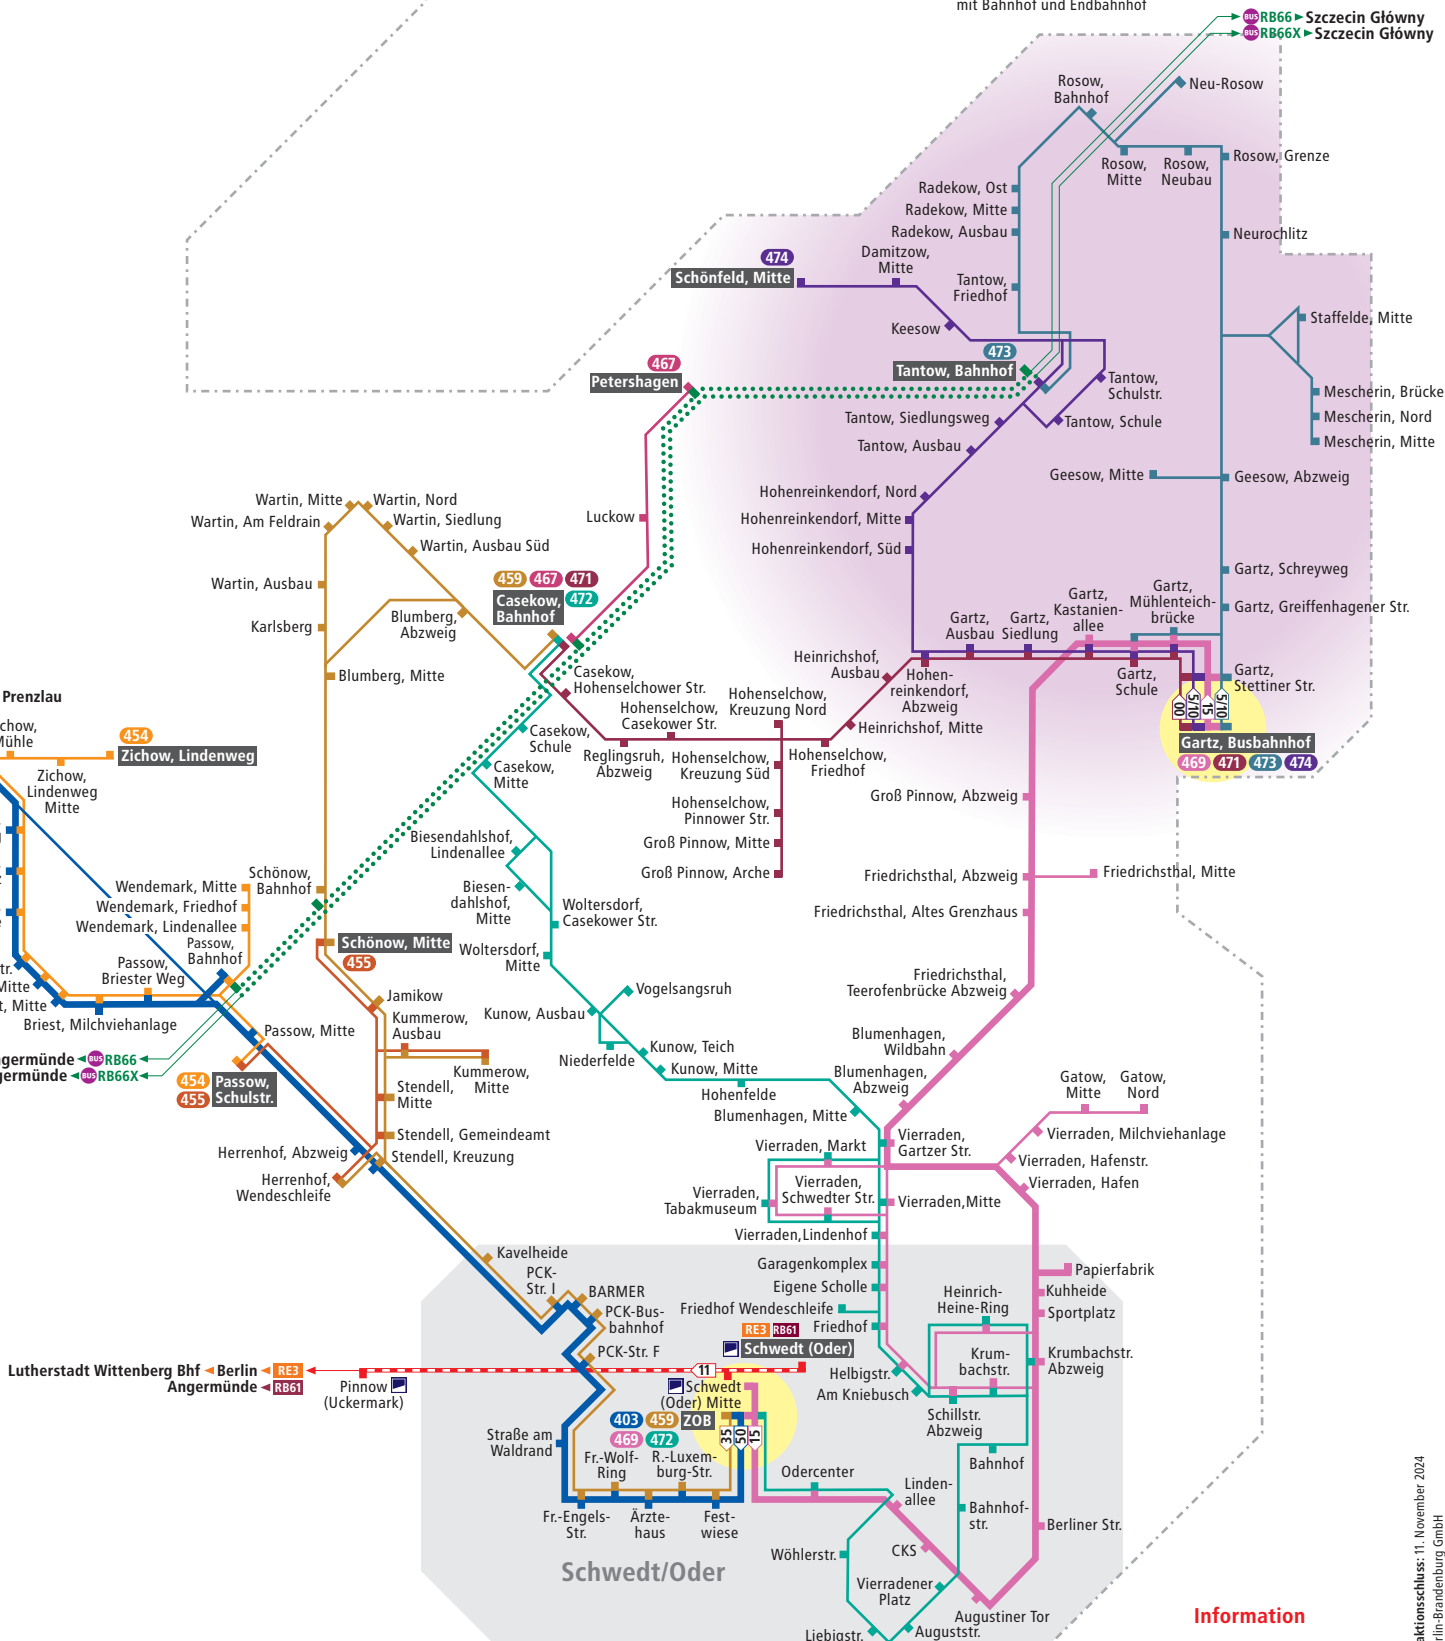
mit Bahnhof und Endbahnhof

RB66 Szczecin Główny
RB66X Szczecin Główny

Rosow, Bahnhof
Neu-Rosow
Rosow, Mitte
Rosow, Neubau
Rosow, Grenze
Radekow, Ost
Radekow, Mitte
Radekow, Ausbau
Neurochlitz
474
Schönfeld, Mitte
Damitzow, Mitte
Tantow, Friedhof
Staffelde, Mitte
Keesow
473
Tantow, Bahnhof
Mescherin, Brücke
Mescherin, Nord
Mescherin, Mitte
467
Petershagen
Tantow, Schulstr.
Tantow, Siedlungsweg
Tantow, Schule
Tantow, Ausbau
Geesow, Mitte
Geesow, Abzweig
Hohenreinkendorf, Nord
Hohenreinkendorf, Mitte
Hohenreinkendorf, Süd
Luckow
Wartin, Mitte
Wartin, Nord
Wartin, Am Feldrain
Wartin, Siedlung
Wartin, Ausbau Süd
459 467 471
Casekow, Bahnhof 472
Wartin, Ausbau
Karlsberg
Blumberg, Abzweig
Blumberg, Mitte
Gartz, Schreyweg
Gartz, Greiffenhagener Str.
Gartz, Kastanienallee
Gartz, Mühlenteichbrücke
Gartz, Ausbau
Gartz, Siedlung
Heinrichshof, Ausbau
Hohenreinkendorf, Abzweig
Gartz, Schule
Gartz, Stettiner Str.
Prenzlau
Casekow, Hohenselchower Str.
Hohenselchow, Casekower Str.
Hohenselchow, Kreuzung Nord
Heinrichshof, Mitte
00 5/10 15 5/10
Gartz, Busbahnhof
469 471 473 474
454
Zichow, Lindenweg
Casekow, Schule
Casekow, Mitte
Reglingsruh, Abzweig
Hohenselchow, Kreuzung Süd
Hohenselchow, Friedhof
Zichow, Lindenweg Mitte
Hohenselchow, Pinnower Str.
Groß Pinnow, Abzweig
Groß Pinnow, Mitte
Groß Pinnow, Arche
Biesendahlshof, Lindenallee
Biesendahlshof, Mitte
Woltersdorf, Casekower Str.
Friedrichsthal, Abzweig
Friedrichsthal, Mitte
Friedrichsthal, Altes Grenzhaus
Wendemark, Mitte
Wendemark, Friedhof
Wendemark, Lindenallee
Schönow, Bahnhof
Passow, Bahnhof
Passow, Briester Weg
Schönow, Mitte
455
Woltersdorf, Mitte
Friedrichsthal, Teerofenbrücke Abzweig
Vogelsangsruh
Jamikow
Kummerow, Ausbau
Kunow, Ausbau
Briest, Milchviehanlage
Passow, Mitte
Kunow, Teich
Niederfelde
Kunow, Mitte
Blumenhagen, Wildbahn
Blumenhagen, Abzweig
Gatow, Mitte
Gatow, Nord
Angermünde RB66
Angermünde RB66X
454 Passow,
455 Schulstr.
Stendell, Mitte
Kummerow, Mitte
Hohenfelde
Blumenhagen, Mitte
Vierraden, Milchviehanlage
Vierraden, Gartzer Str.
Vierraden, Markt
Vierraden, Hafenstr.
Stendell, Gemeindeamt
Herrenhof, Abzweig
Stendell, Kreuzung
Vierraden, Hafen
Herrenhof, Wendeschleife
Vierraden, Schwedter Str.
Vierraden, Tabakmuseum
Vierraden,Mitte
Vierraden,Lindenhof
Kavelheide
Garagenkomplex
Papierfabrik
PCK-Str. I
BARMER
Eigene Scholle
Kuhheide
PCK-Busbahnhof
Friedhof Wendeschleife
Heinrich-Heine-Ring
Sportplatz
RE3 RB61 Friedhof
Schwedt (Oder)
Krumbachstr.
Krumbachstr. Abzweig
PCK-Str. F
Lutherstadt Wittenberg Bhf Berlin RE3
Angermünde RB61
11
Pinnow (Uckermark)
Schwedt (Oder) Mitte
Helbigstr.
Am Kniebusch
Schillstr. Abzweig
403 459 ZOB
469 472
35 50 15
Straße am Waldrand
Fr.-Wolf-Ring
R.-Luxemburg-Str.
Bahnhof
Odercenter
Lindenallee
Bahnhofstr.
Fr.-Engels-Str.
Ärztehaus
Festwiese
Berliner Str.
Wöhlerstr.
CKS
Schwedt/Oder
Vierradener Platz
Augustiner Tor
Liebigstr.
AugustStr.
Information
aktionsschluss: 11. November 2024
rlin-Brandenburg GmbH